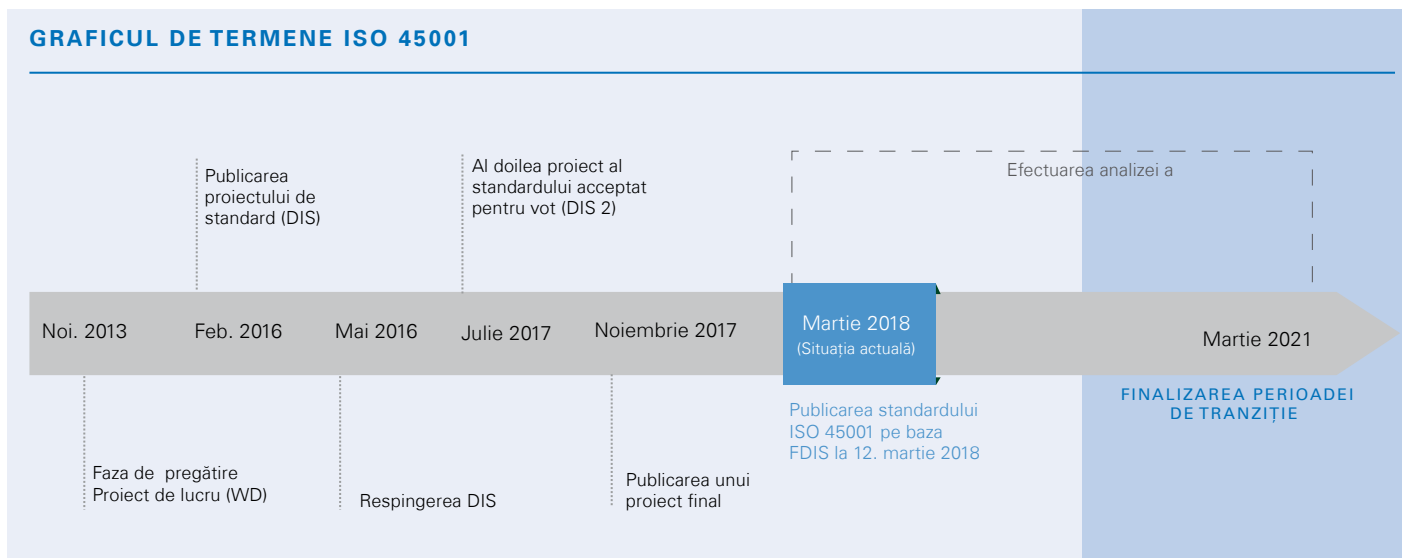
GRAFICUL DE TERMENE ISO 45001

Publicarea proiectului de standard (DIS)

Al doilea proiect al standardului acceptat pentru vot (DIS 2)

Efectuarea analizei a

Noi. 2013

Feb. 2016

Mai 2016

Julie 2017

Noiembrie 2017

Martie 2018
(Situația actuală)

Martie 2021

Faza de pregătire
Proiect de lucru (WD)

Respingerea DIS

Publicarea unui proiect final

Publicarea standardului ISO 45001 pe baza FDIS la 12. martie 2018

FINALIZAREA PERIOADEI DE TRANZIȚIE